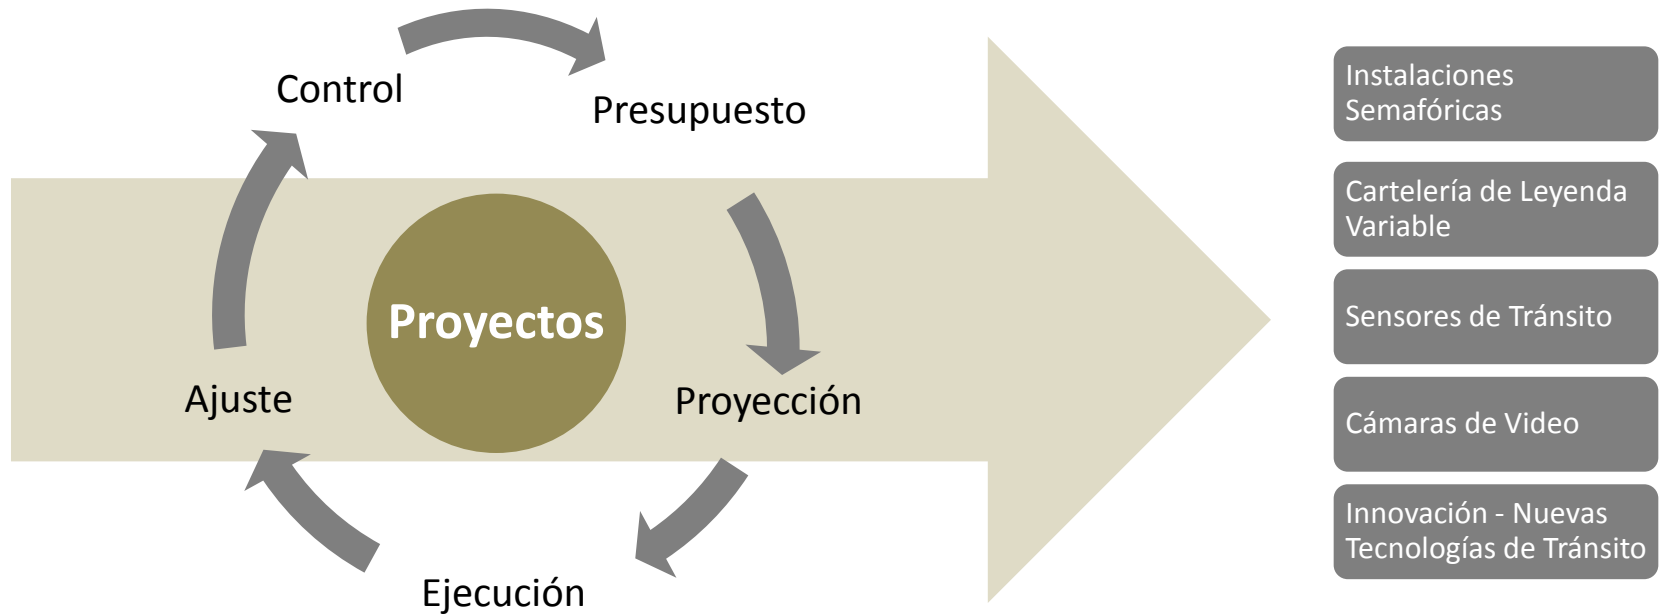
Control

Presupuesto

Proyectos

Ajuste

Proyección

Ejecución

Instalaciones Semafóricas

Cartelería de Leyenda Variable

Sensores de Tránsito

Cámaras de Video

Innovación - Nuevas Tecnologías de Tránsito